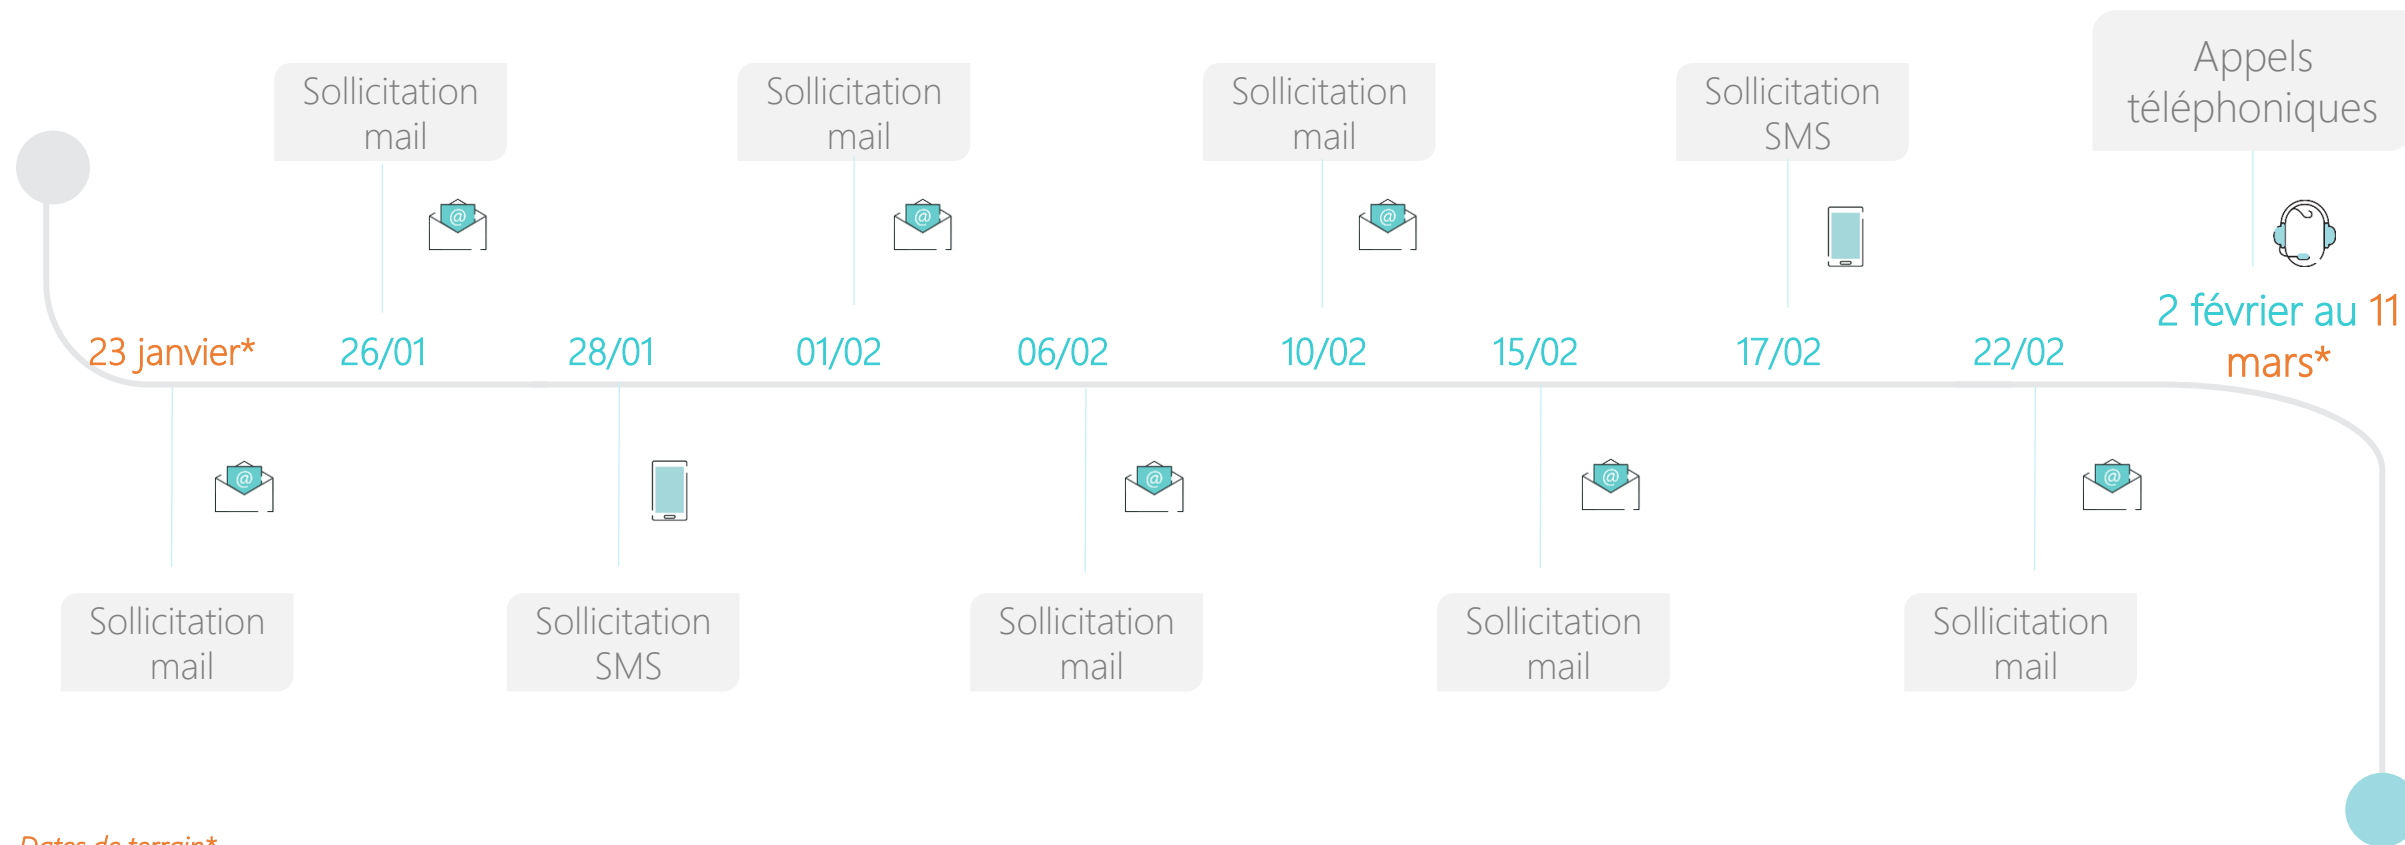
Sollicitation mail

Sollicitation mail

Sollicitation mail

Sollicitation SMS

Appels téléphoniques

23 janvier*

26/01

28/01

01/02

06/02

10/02

15/02

17/02

22/02

2 février au 11 mars*

Sollicitation mail

Sollicitation SMS

Sollicitation mail

Sollicitation mail

Sollicitation mail

Dates de terrain*